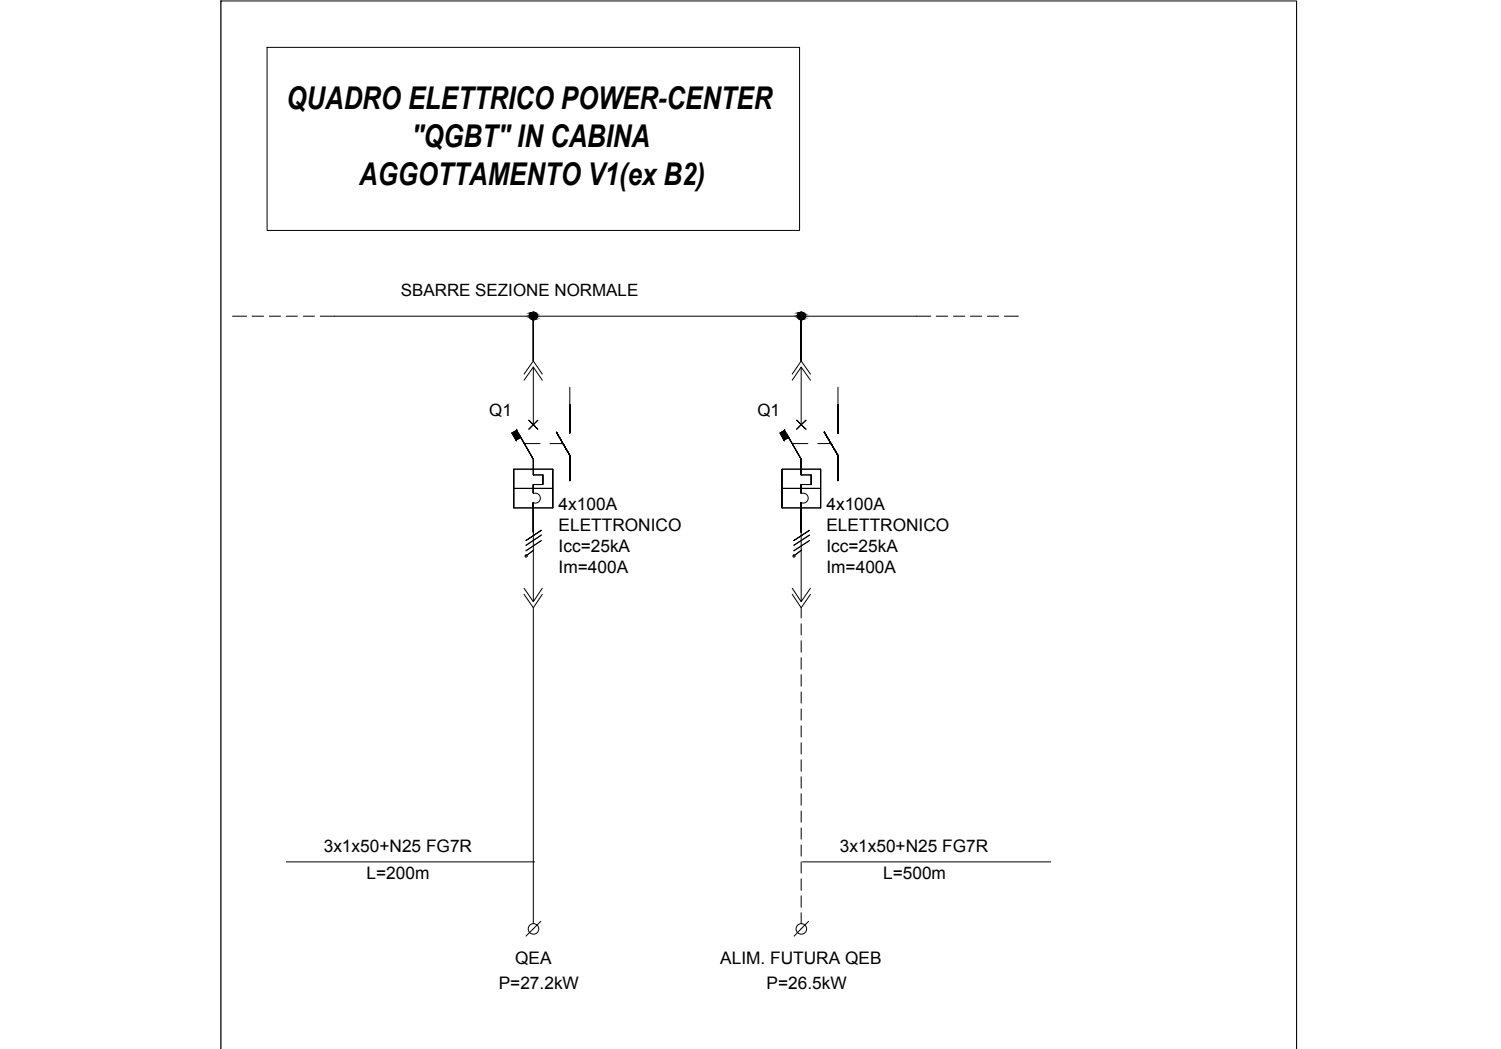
QUADRO ELETTRICO POWER-CENTER
"QGBT" IN CABINA
AGGOTTAMENTO V1(ex B2)

SBARRE SEZIONE NORMALE

Q1

4x100A
ELETTRONICO
Icc=25kA
Im=400A

Q1

4x100A
ELETTRONICO
Icc=25kA
Im=400A

3x1x50+N25 FG7R
L=200m

3x1x50+N25 FG7R
L=500m

QEA
P=27.2kW

ALIM. FUTURA QEB
P=26.5kW